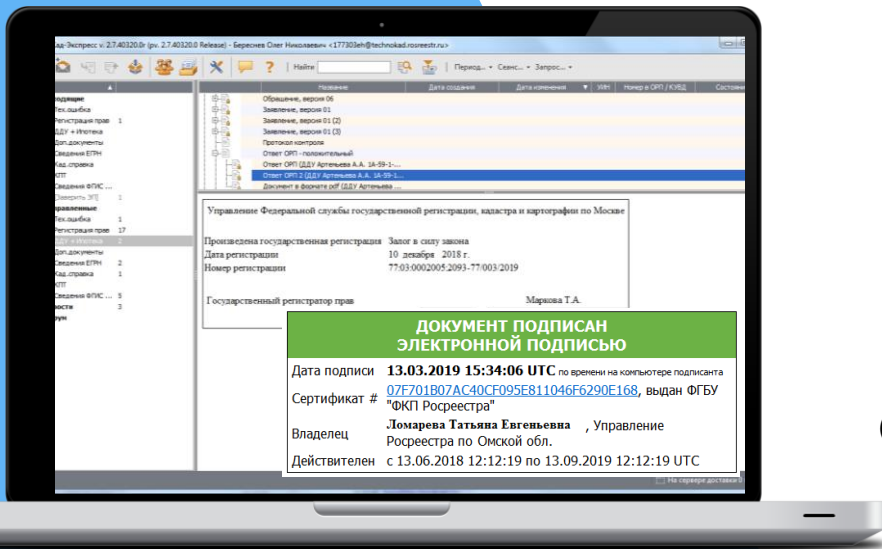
ад-Экспресс v. 2.7.40320.0r (pv. 2.7.40320.0 Release) - Береснев Олег Николаевич <177303eh@technokad.rosreestr.ru>

Найти

Период... Сеанс... Запрос...

Название | Дата создания | Дата изменения | УИН | Номер в ОРП / КУВД | Состояние

Обращение, версия 06
Заявление, версия 01
Заявление, версия 01 (2)
Заявление, версия 01 (3)
Протокол контроля
Ответ ОРП - положительный
Ответ ОРП (ДДУ Артемьева А.А. 1А-59-1...
Ответ ОРП 2 (ДДУ Артемьева А.А. 1А-59-1...
Документ в формате pdf (ДДУ Артемьева ...

одящие
Тех.ошибка
Регистрация прав 1
ДДУ + Ипотека
Доп.документы
Сведения ЕГРН
Кад.справка
КПТ
Сведения ФГИС ...
Завершить ЭП 1
правленные
Тех.ошибка 1
Регистрация прав 17
ДДУ + Ипотека 2
Доп.документы
Сведения ЕГРН 2
Кад.справка 1
КПТ
Сведения ФГИС ... 5
ости 3
ун

Управление Федеральной службы государственной регистрации, кадастра и картографии по Москве

Произведена государственная регистрация Залог в силу закона
Дата регистрации 10 декабря 2018 г.
Номер регистрации 77:03:0002005:2093-77/003/2019

Государственный регистратор прав Маркова Т.А.

ДОКУМЕНТ ПОДПИСАН ЭЛЕКТРОННОЙ ПОДПИСЬЮ

Дата подписи 13.03.2019 15:34:06 UTC по времени на компьютере подписанта
Сертификат # 07F701B07AC40CF095E811046F6290E168, выдан ФГБУ "ФКП Росреестра"
Владелец Ломарева Татьяна Евгеньевна , Управление Росреестра по Омской обл.
Действителен с 13.06.2018 12:12:19 по 13.09.2019 12:12:19 UTC

На сервере доставки 0